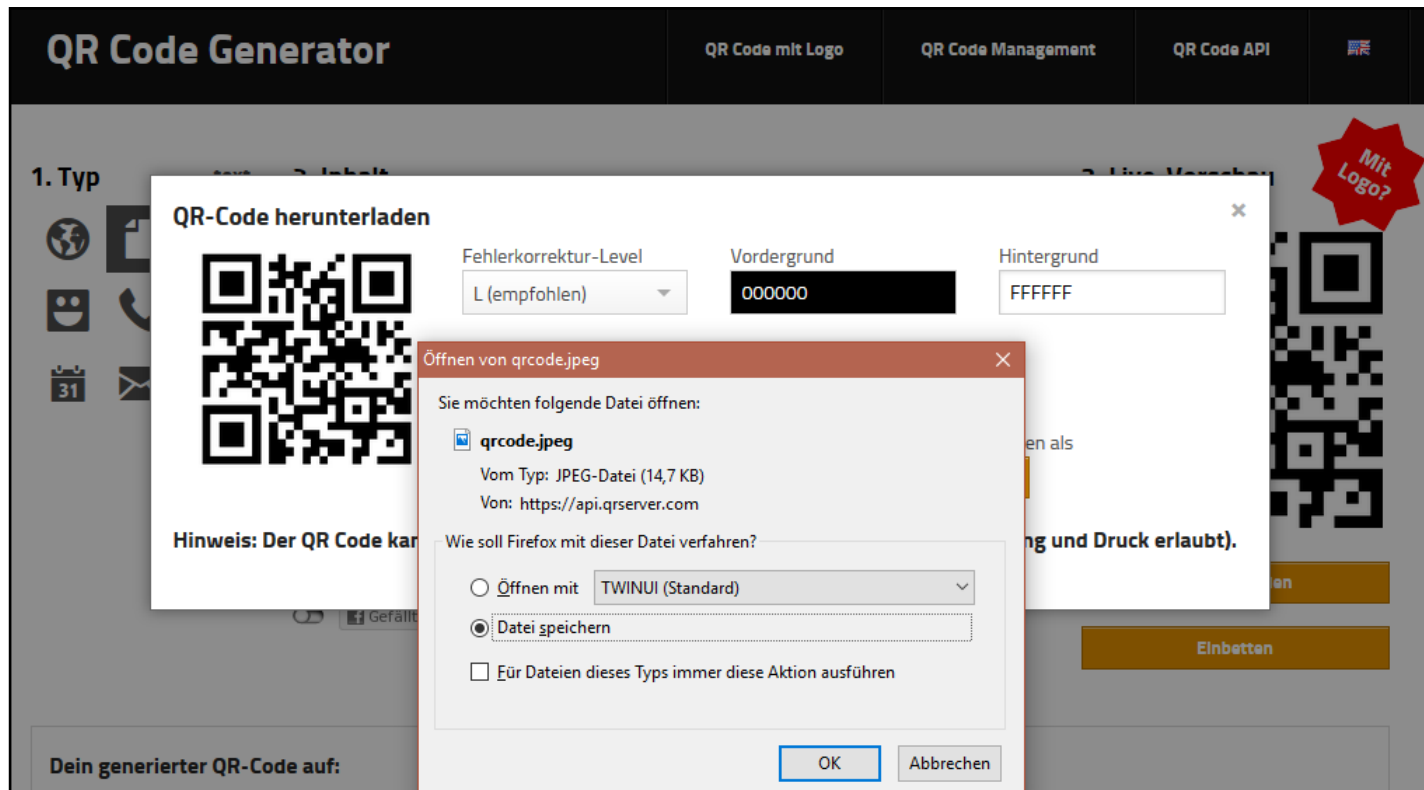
QR Code Generator

QR Code mit Logo

QR Code Management

QR Code API

1. Typ

Mit Logo?

QR-Code herunterladen

×

Fehlerkorrektur-Level

L (empfohlen)

Vordergrund

000000

Hintergrund

FFFFFF

en als

Hinweis: Der QR Code kar

ng und Druck erlaubt).

Gefällt

Einbetten

Dein generierter QR-Code auf:

Öffnen von qrcode.jpeg

Sie möchten folgende Datei öffnen:

qrcode.jpeg

Vom Typ: JPEG-Datei (14,7 KB)

Von: https://api.qrserver.com

Wie soll Firefox mit dieser Datei verfahren?

Öffnen mit TWINUI (Standard)

Datei speichern

Für Dateien dieses Typs immer diese Aktion ausführen

OK

Abbrechen